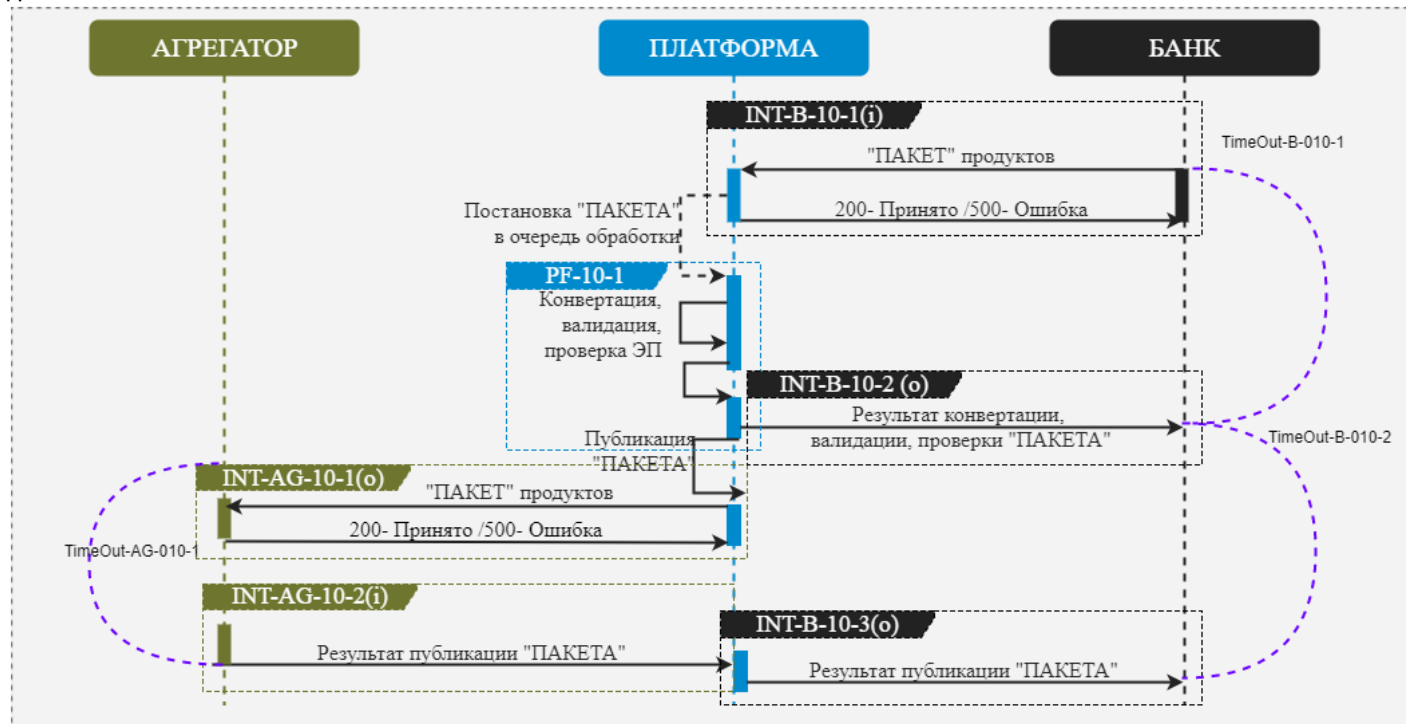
АГРЕГАТОР

ПЛАТФОРМА

БАНК

INT-B-10-1(i)

TimeOut-B-010-1

"ПАКЕТ" продуктов

200- Принято /500- Ошибка

Постановка "ПАКЕТА" в очередь обработки

PF-10-1

Конвертация, валидация, проверка ЭП

INT-B-10-2 (o)

Результат конвертации, валидации, проверки "ПАКЕТА"

TimeOut-B-010-2

Публикация "ПАКЕТА"

INT-AG-10-1(o)

"ПАКЕТ" продуктов

200- Принято /500- Ошибка

TimeOut-AG-010-1

INT-AG-10-2(i)

INT-B-10-3(o)

Результат публикации "ПАКЕТА"

Результат публикации "ПАКЕТА"